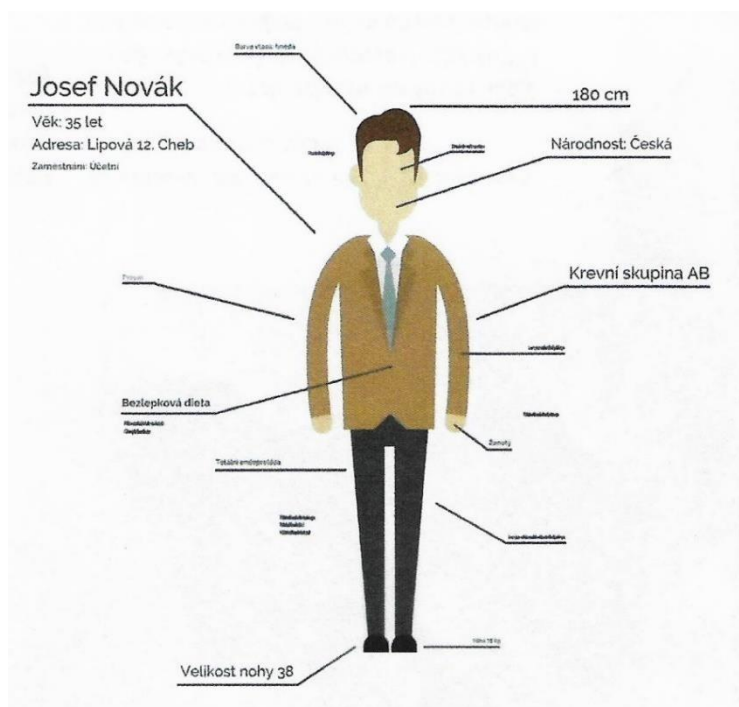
Barva vlasů: hnědá

Josef Novák

Věk: 35 let

Adresa: Lipová 12, Cheb

Zamestnání: Účetní

180 cm

Národnost: Česká

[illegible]

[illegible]

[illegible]

Krevní skupina AB

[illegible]

Bezlepková dieta

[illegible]

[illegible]

Ženatý

Totální endoprotéza

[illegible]

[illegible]

Váha 78 kg

Velikost nohy 38